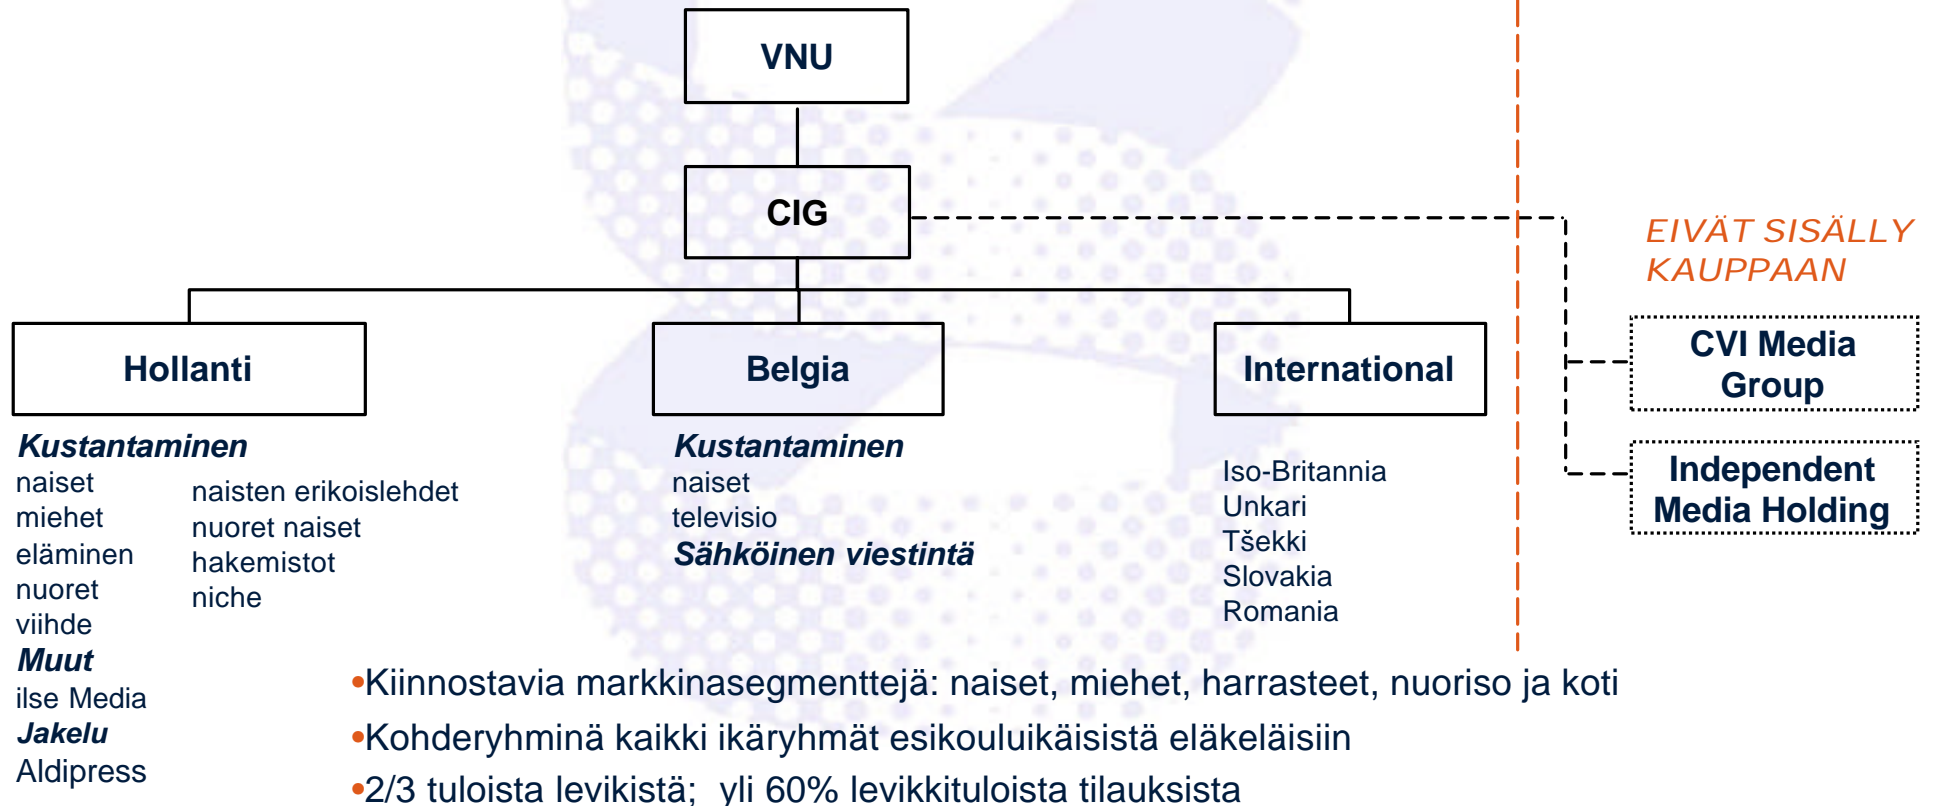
VNU

CIG

EIVÄT SISÄLLY KAUPPAAN

Hollanti

Belgia

International

CVI Media Group

Independent Media Holding

Kustantaminen
naiset
miehet
eläminen
nuoret
viihde

naisten erikoislehdet
nuoret naiset
hakemistot
niche

Muut
ilse Media
Jakelu
Aldipress

Kustantaminen
naiset
televisio
Sähköinen viestintä

Iso-Britannia
Unkari
Tšekki
Slovakia
Romania

•Kiinnostavia markkinasegmenttejä: naiset, miehet, harrasteet, nuoriso ja koti

•Kohderyhminä kaikki ikäryhmät esikouluikäisistä eläkeläisiin

•2/3 tuloista levikistä; yli 60% levikkituloista tilauksista